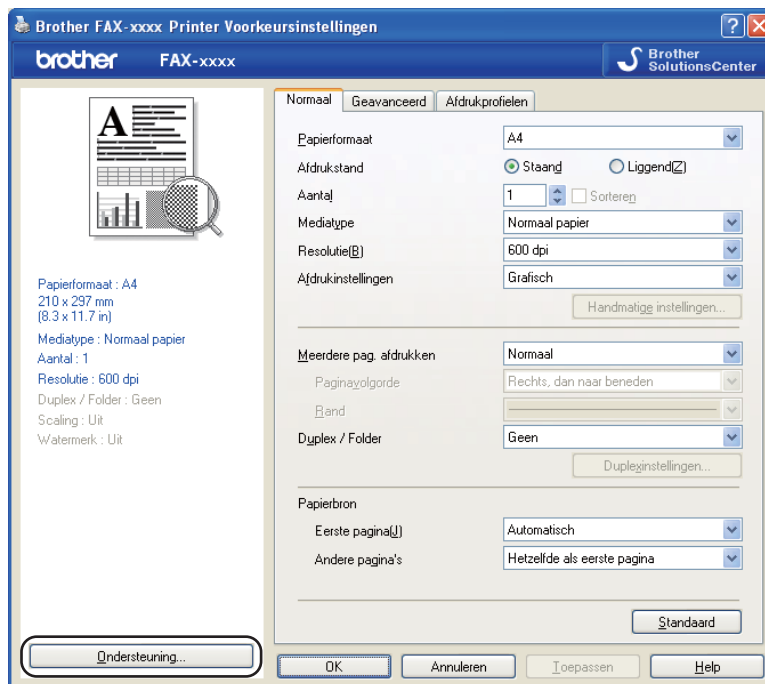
Brother FAX-xxxx Printer Voorkeursinstellingen

brother FAX-xxxx

Brother SolutionsCenter

Normaal | Geavanceerd | Afdrukprofielen

Papierformaat: A4
Afdrukstand: Staand / Liggend(Z)
Aantal: 1 Sorteren
Mediatype: Normaal papier
Resolutie(B): 600 dpi
Afdrukinstellingen: Grafisch
Handmatige instellingen...

Meerdere pag. afdrukken: Normaal
Paginavolgorde: Rechts, dan naar beneden
Rand
Duplex / Folder: Geen
Duplexinstellingen...

Papierbron
Eerste pagina(J): Automatisch
Andere pagina's: Hetzelfde als eerste pagina

Standaard

Papierformaat : A4
210 x 297 mm
(8.3 x 11.7 in)
Mediatype : Normaal papier
Aantal : 1
Resolutie : 600 dpi
Duplex / Folder : Geen
Scaling : Uit
Watermerk : Uit

Ondersteuning...

OK Annuleren Toepassen Help